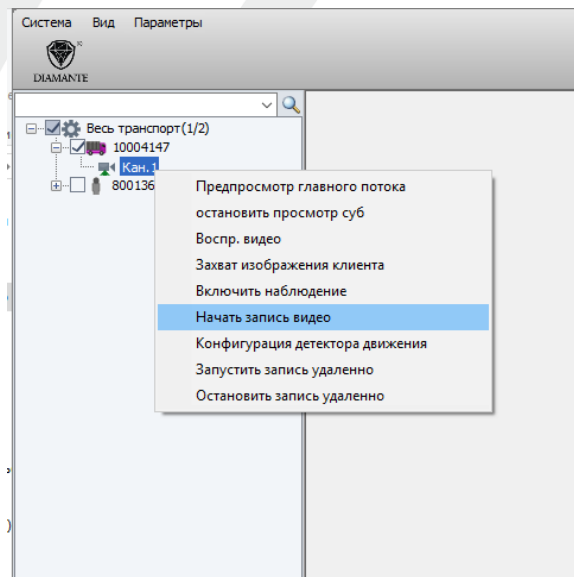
Система Вид Параметры

DIAMANTE

Весь транспорт(1/2)
10004147
Кан. 1
800136

Предпросмотр главного потока
остановить просмотр суб
Воспр. видео
Захват изображения клиента
Включить наблюдение
Начать запись видео
Конфигурация детектора движения
Запустить запись удаленно
Остановить запись удаленно